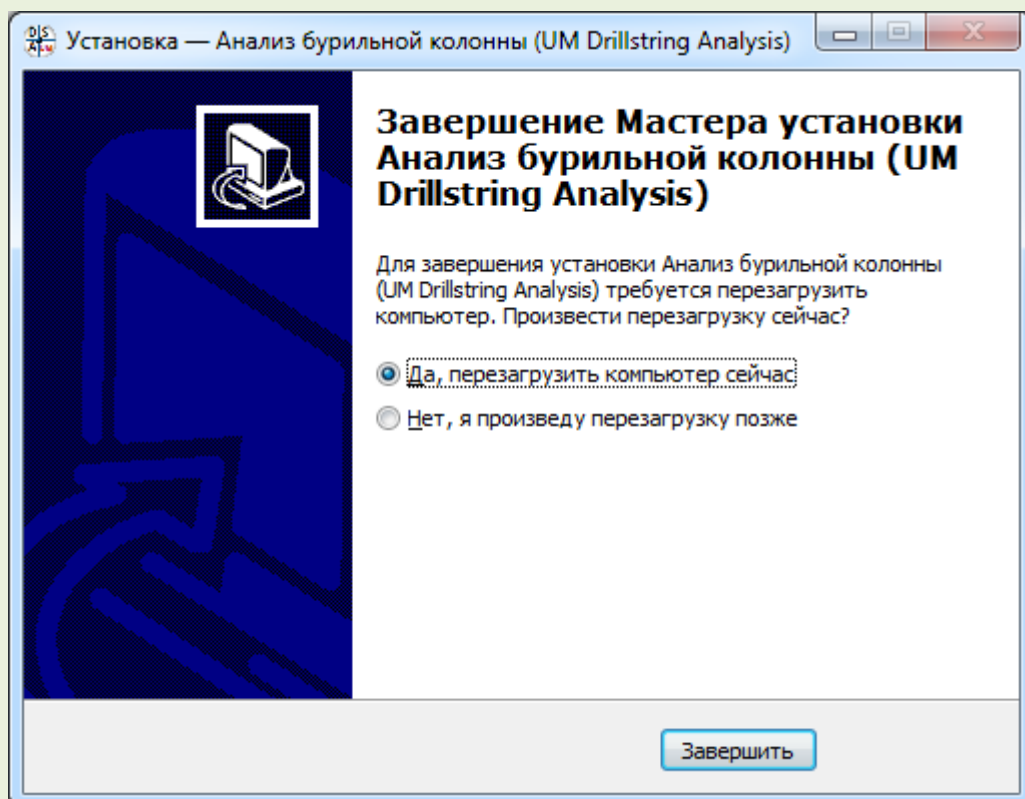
Установка — Анализ бурильной колонны (UM Drillstring Analysis)

Завершение Мастера установки Анализ бурильной колонны (UM Drillstring Analysis)

Для завершения установки Анализ бурильной колонны (UM Drillstring Analysis) требуется перезагрузить компьютер. Произвести перезагрузку сейчас?

Да, перезагрузить компьютер сейчас

Нет, я произведу перезагрузку позже

Завершить